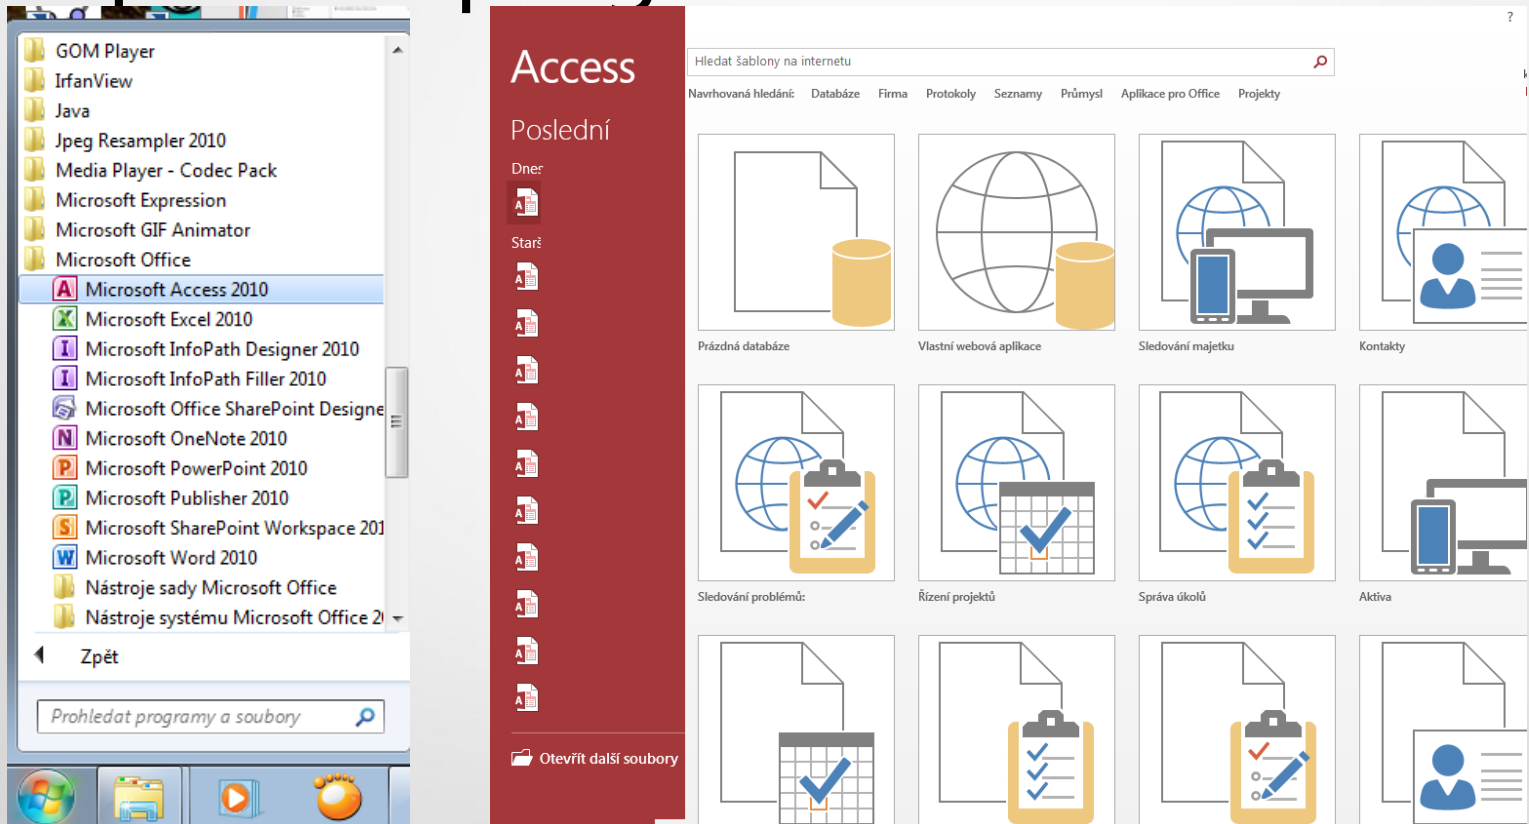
GOM Player
IrfanView
Java
Jpeg Resampler 2010
Media Player - Codec Pack
Microsoft Expression
Microsoft GIF Animator
Microsoft Office
Microsoft Access 2010
Microsoft Excel 2010
Microsoft InfoPath Designer 2010
Microsoft InfoPath Filler 2010
Microsoft Office SharePoint Designe
Microsoft OneNote 2010
Microsoft PowerPoint 2010
Microsoft Publisher 2010
Microsoft SharePoint Workspace 201
Microsoft Word 2010
Nástroje sady Microsoft Office
Nástroje systému Microsoft Office 2(

Zpět

Prohledat programy a soubory

Access

Poslední

Dnes

Starší

Otevřít další soubory

?

Hledat šablony na internetu

Navrhovaná hledání: Databáze Firma Protokoly Seznamy Průmysl Aplikace pro Office Projekty

Prázdná databáze

Vlastní webová aplikace

Sledování majetku

Kontakty

Sledování problémů:

Řízení projektů

Správa úkolů

Aktiva